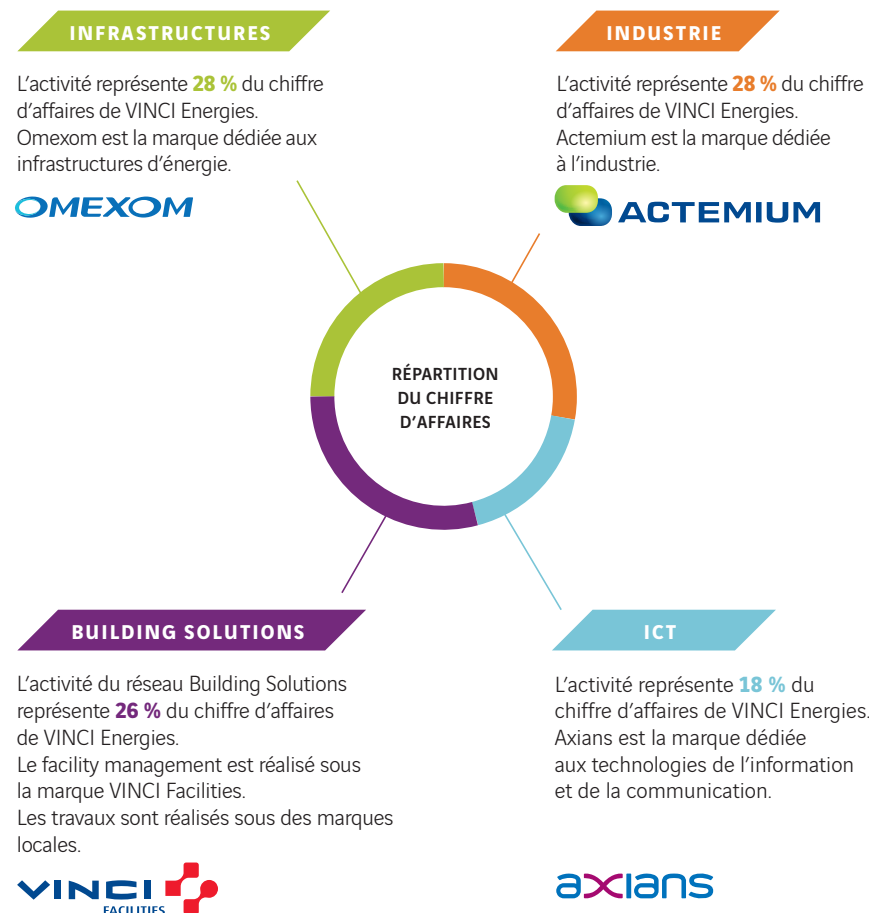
INFRASTRUCTURES

L’activité représente 28 % du chiffre d’affaires de VINCI Energies. Omexom est la marque dédiée aux infrastructures d’énergie.

OMEXOM

INDUSTRIE

L’activité représente 28 % du chiffre d’affaires de VINCI Energies. Actemium est la marque dédiée à l’industrie.

ACTEMIUM

RÉPARTITION DU CHIFFRE D’AFFAIRES

BUILDING SOLUTIONS

L’activité du réseau Building Solutions représente 26 % du chiffre d’affaires de VINCI Energies.
Le facility management est réalisé sous la marque VINCI Facilities.
Les travaux sont réalisés sous des marques locales.

VINCI FACILITIES

ICT

L’activité représente 18 % du chiffre d’affaires de VINCI Energies. Axians est la marque dédiée aux technologies de l’information et de la communication.

axians